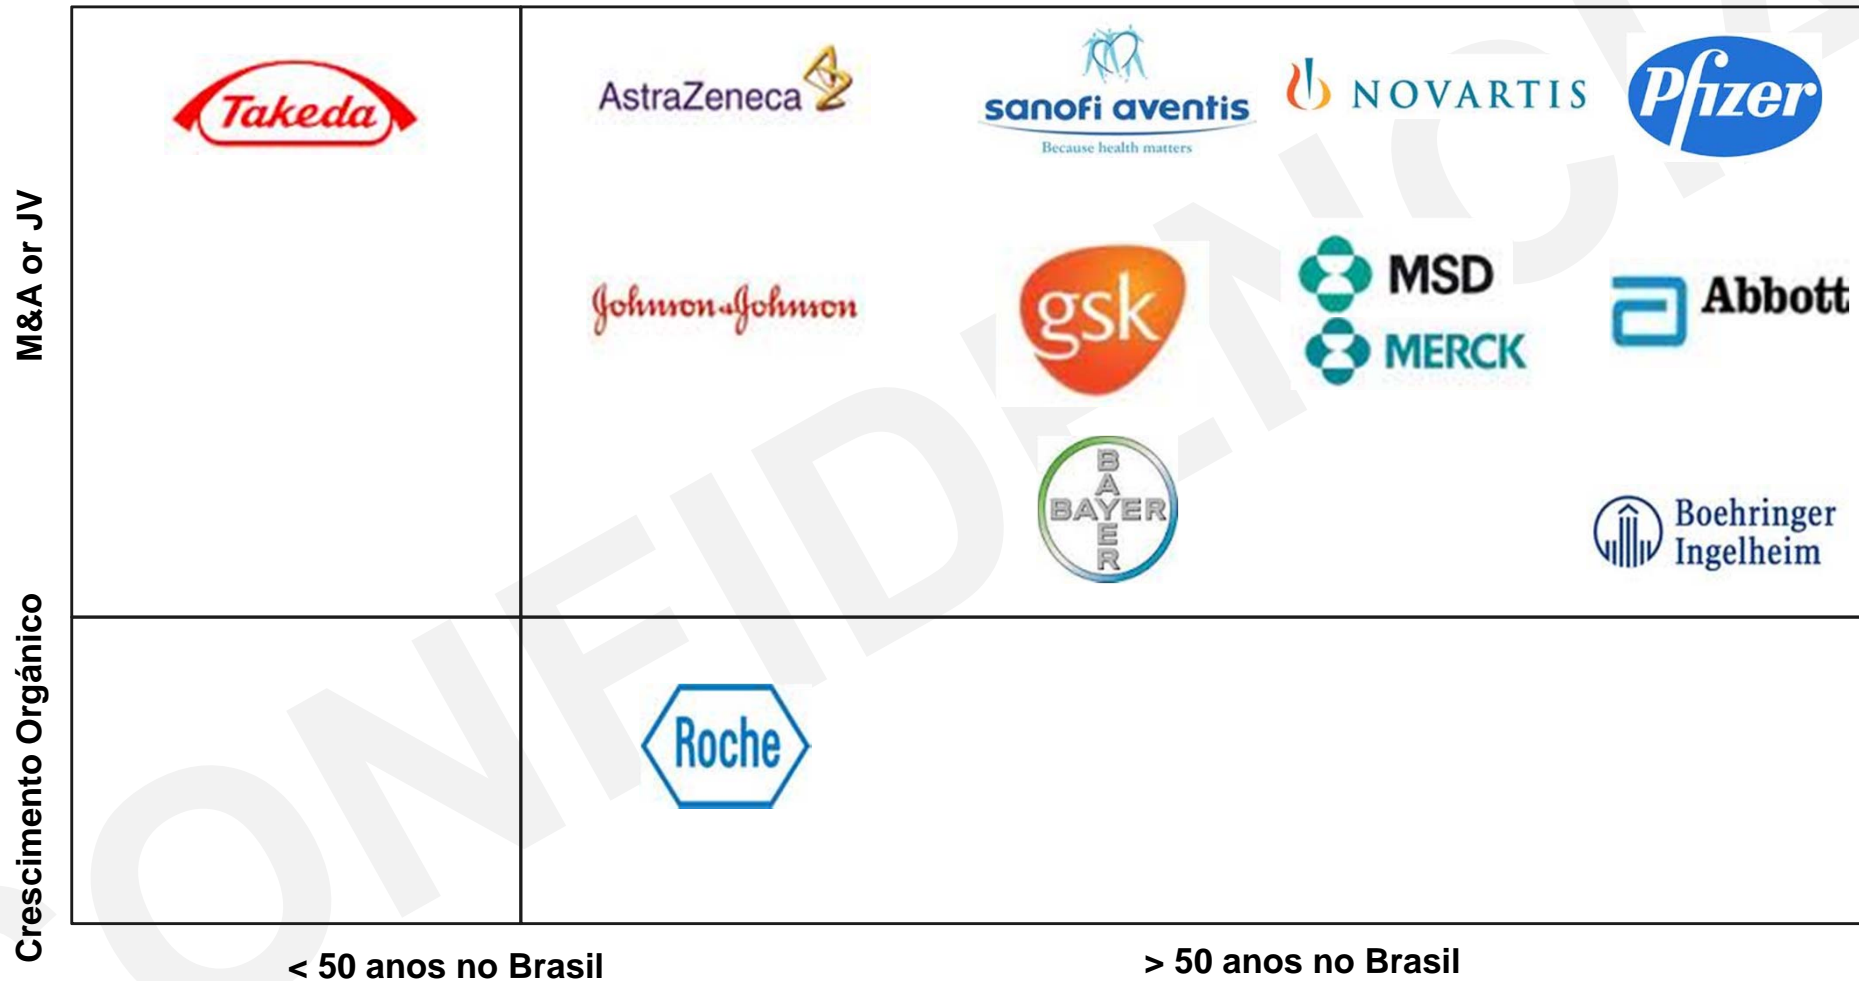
M&A or JV

Takeda

AstraZeneca

sanofi aventis
Because health matters

NOVARTIS

Pfizer

Johnson & Johnson

gsk

MSD
MERCK

Abbott

BAYER

Boehringer Ingelheim

Crescimento Orgánico

Roche

< 50 anos no Brasil

> 50 anos no Brasil

CONFIDÊNCIA